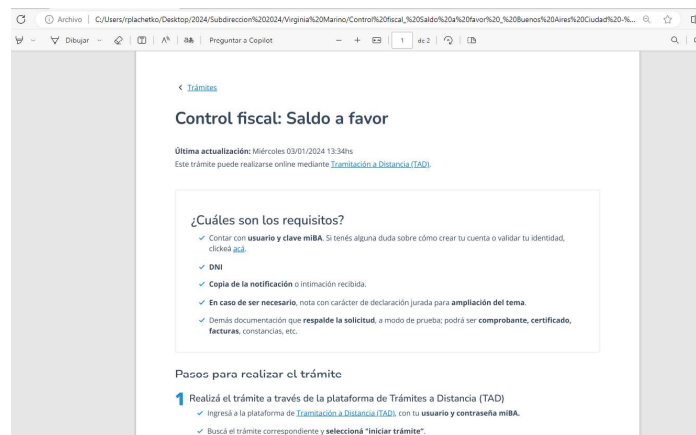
Archivo | C:/Users/rplachetko/Desktop/2024/Subdireccion%202024/Virginia%20Marino/Control%20fiscal_%20Saldo%20a%20favor%20_%20Buenos%20Aires%20Ciudad%20-%...

Dibujar | Preguntar a Copilot — + | 1 de 2 |

< Trámites

Control fiscal: Saldo a favor

Última actualización: Miércoles 03/01/2024 13:34hs
Este trámite puede realizarse online mediante Tramitación a Distancia (TAD).

¿Cuáles son los requisitos?

✓ Contar con usuario y clave miBA. Si tenés alguna duda sobre cómo crear tu cuenta o validar tu identidad, clickeá acá.

✓ DNI

✓ Copia de la notificación o intimación recibida.

✓ En caso de ser necesario, nota con carácter de declaración jurada para ampliación del tema.

✓ Demás documentación que respalde la solicitud, a modo de prueba; podrá ser comprobante, certificado, facturas, constancias, etc.

Pasos para realizar el trámite

1 Realizá el trámite a través de la plataforma de Trámites a Distancia (TAD)

✓ Ingresá a la plataforma de Tramitación a Distancia (TAD), con tu usuario y contraseña miBA.

✓ Buscá el trámite correspondiente y seleccioná "iniciar trámite".